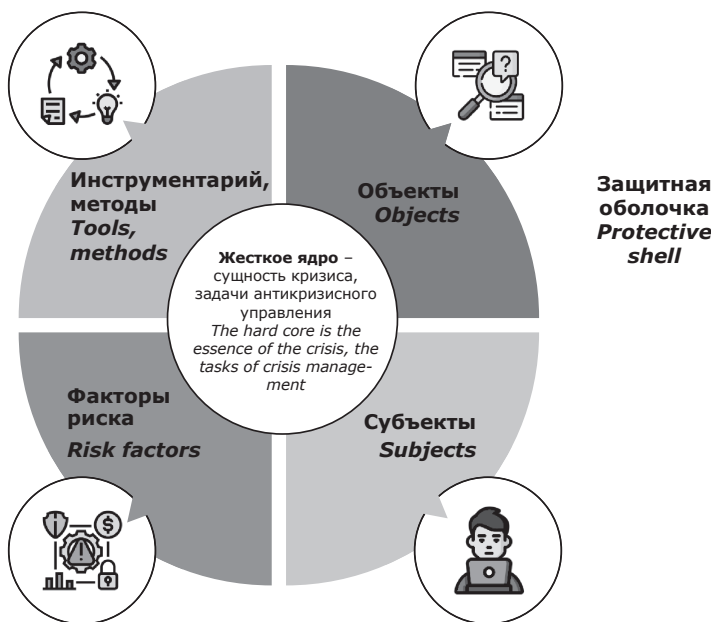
Инструментарий, методы
*Tools, methods*

Объекты
*Objects*

Защитная оболочка
*Protective shell*

**Жесткое ядро** – сущность кризиса, задачи антикризисного управления
*The hard core is the essence of the crisis, the tasks of crisis management*

Факторы риска
*Risk factors*

Субъекты
*Subjects*

?

$